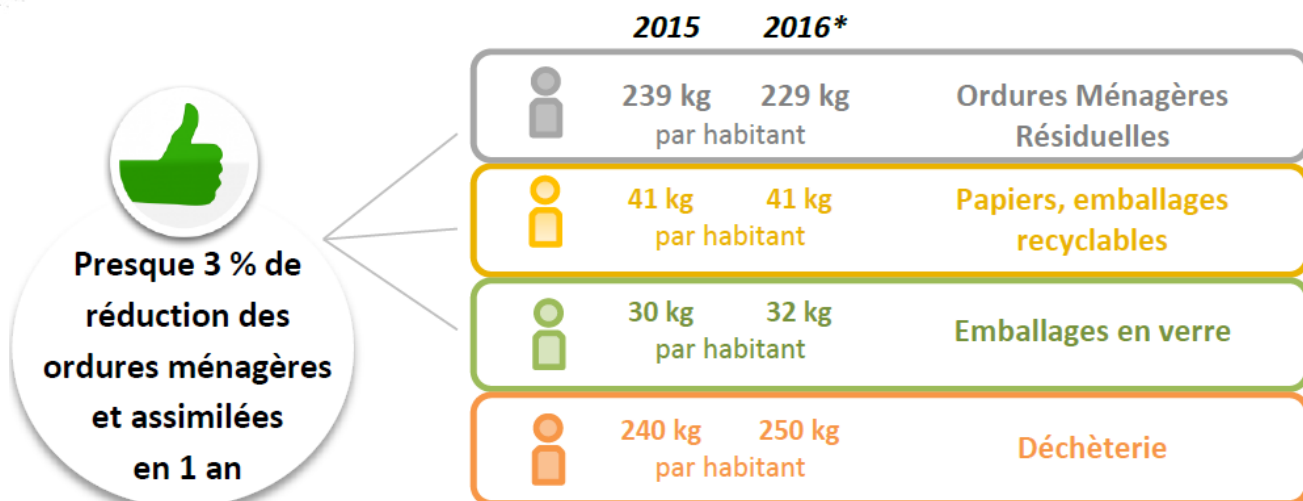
Presque 3 % de réduction des ordures ménagères et assimilées en 1 an

2015 2016*

239 kg 229 kg
par habitant
Ordures Ménagères Résiduelles

41 kg 41 kg
par habitant
Papiers, emballages recyclables

30 kg 32 kg
par habitant
Emballages en verre

240 kg 250 kg
par habitant
Déchèterie